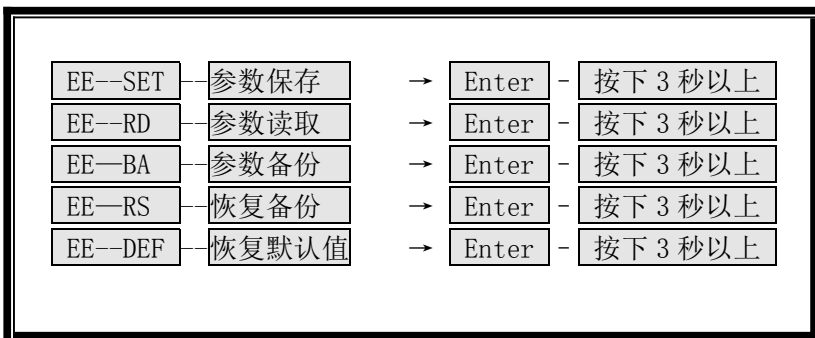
EE--SET --参数保存 → Enter - 按下 3 秒以上
EE--RD --参数读取 → Enter - 按下 3 秒以上
EE—BA --参数备份 → Enter - 按下 3 秒以上
EE—RS --恢复备份 → Enter - 按下 3 秒以上
EE--DEF --恢复默认值 → Enter - 按下 3 秒以上